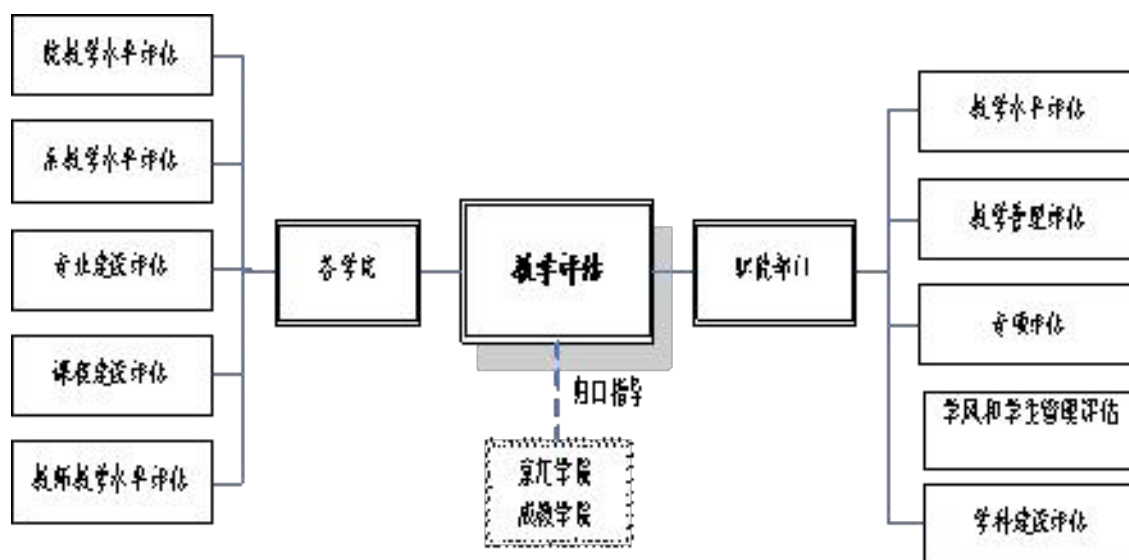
院教学水平评估

系教学水平评估

专业建设评估

课程建设评估

教师教学水平评估

各学院

教学评估

职能部门

教学水平评估

教学管理评估

专项评估

学风和学生管理评估

学科建设评估

归口指导

京江学院
成教学院